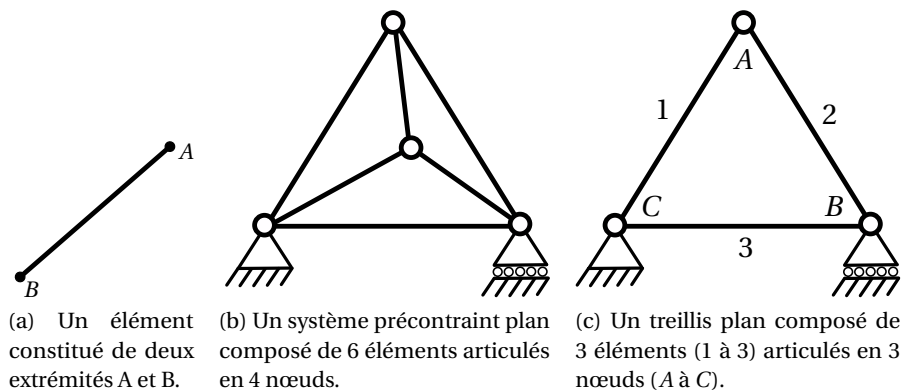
A

B

(a) Un élément constitué de deux extrémités A et B.

(b) Un système précontraint plan composé de 6 éléments articulés en 4 nœuds.

A

1

2

C

B

3

(c) Un treillis plan composé de 3 éléments (1 à 3) articulés en 3 nœuds ($A$ à $C$).